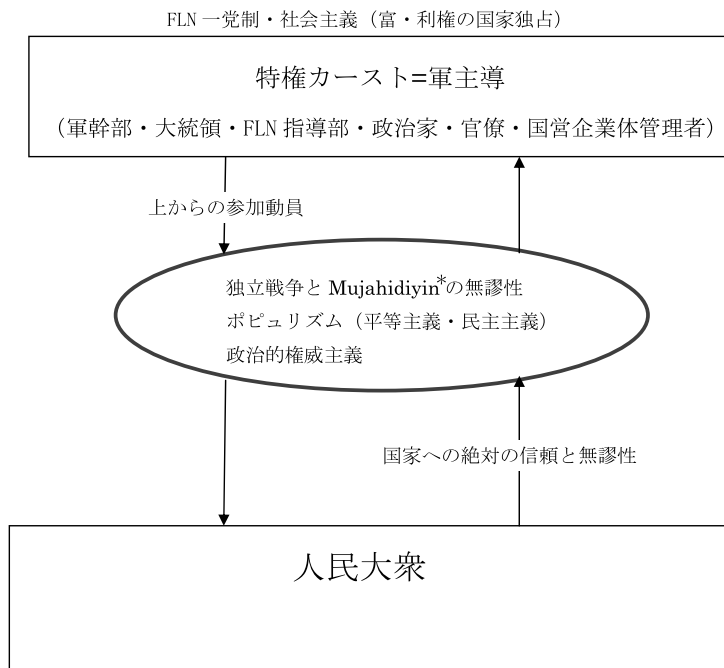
FLN 一党制・社会主義（富・利権の国家独占）

特権カースト=軍主導

（軍幹部・大統領・FLN 指導部・政治家・官僚・国営企業体管理者）

上からの参加動員

独立戦争と Mujahidiyin*の無謬性
ポピュリズム（平等主義・民主主義）
政治的権威主義

国家への絶対の信頼と無謬性

人民大衆